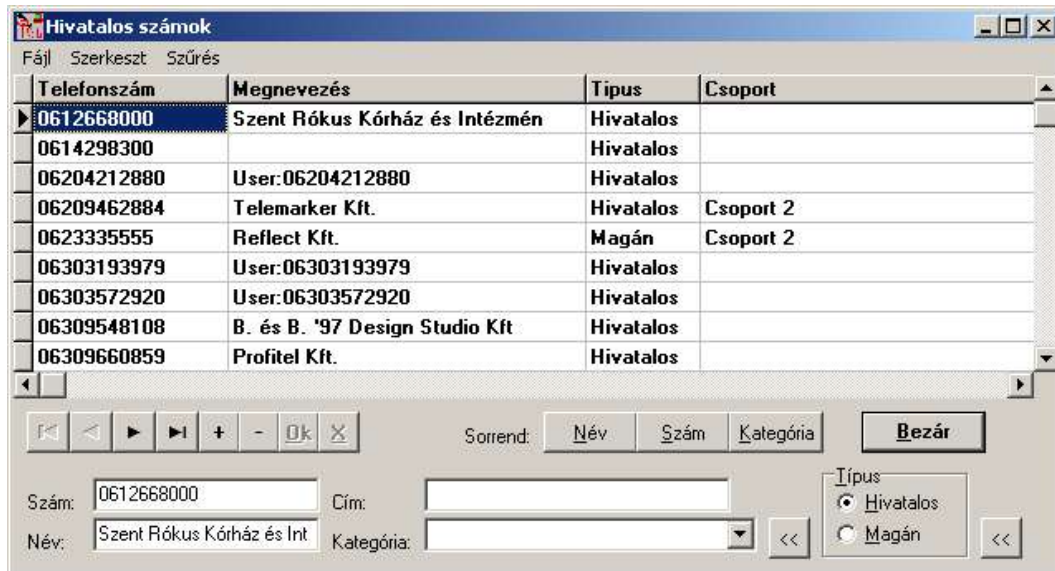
Hivatalos számok

Fájl Szerkeszt Szűrés

| Telefonszám | Megnevezés | Tipus | Csoport |
|---|---|---|---|
| 0612668000 | Szent Rókus Kórház és Intézmén | Hivatalos | |
| 0614298300 | | Hivatalos | |
| 06204212880 | User:06204212880 | Hivatalos | |
| 06209462884 | Telemarker Kft. | Hivatalos | Csoport 2 |
| 0623335555 | Reflect Kft. | Magán | Csoport 2 |
| 06303193979 | User:06303193979 | Hivatalos | |
| 06303572920 | User:06303572920 | Hivatalos | |
| 06309548108 | B. és B. '97 Design Studio Kft | Hivatalos | |
| 06309660859 | Profitel Kft. | Hivatalos | |

+ - Ok X

Sorrend: Név Szám Kategória Bezár

Szám: 0612668000
Név: Szent Rókus Kórház és Int
Cím:
Kategória:
<<

Típus
Hivatalos
Magán
<<